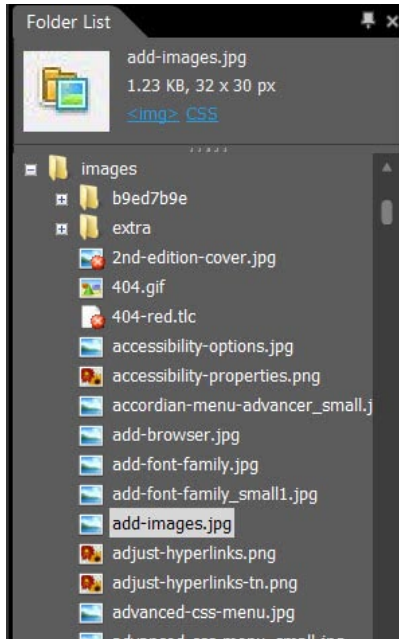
Folder List

add-images.jpg
1.23 KB, 32 x 30 px
<img> CSS

images
b9ed7b9e
extra
2nd-edition-cover.jpg
404.gif
404-red.tlc
accessibility-options.jpg
accessibility-properties.png
accordian-menu-advancer_small.j
add-browser.jpg
add-font-family.jpg
add-font-family_small1.jpg
add-images.jpg
adjust-hyperlinks.png
adjust-hyperlinks-tn.png
advanced-css-menu.jpg
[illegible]